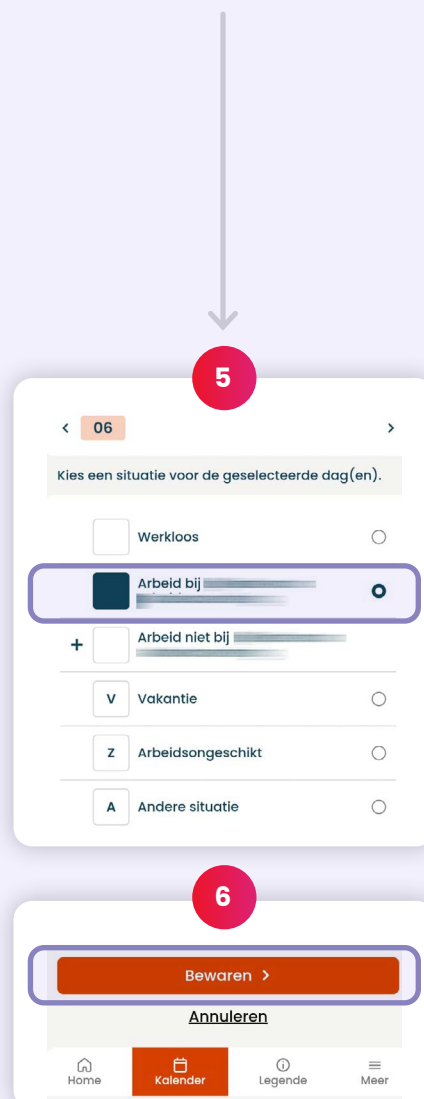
5

< 06 >

Kies een situatie voor de geselecteerde dag(en).

Werkloos

Arbeid bij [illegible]

+ Arbeid niet bij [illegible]

V Vakantie

Z Arbeidsongeschikt

A Andere situatie

6

Bewaren >

Annuleren

Home Kalender Legende Meer